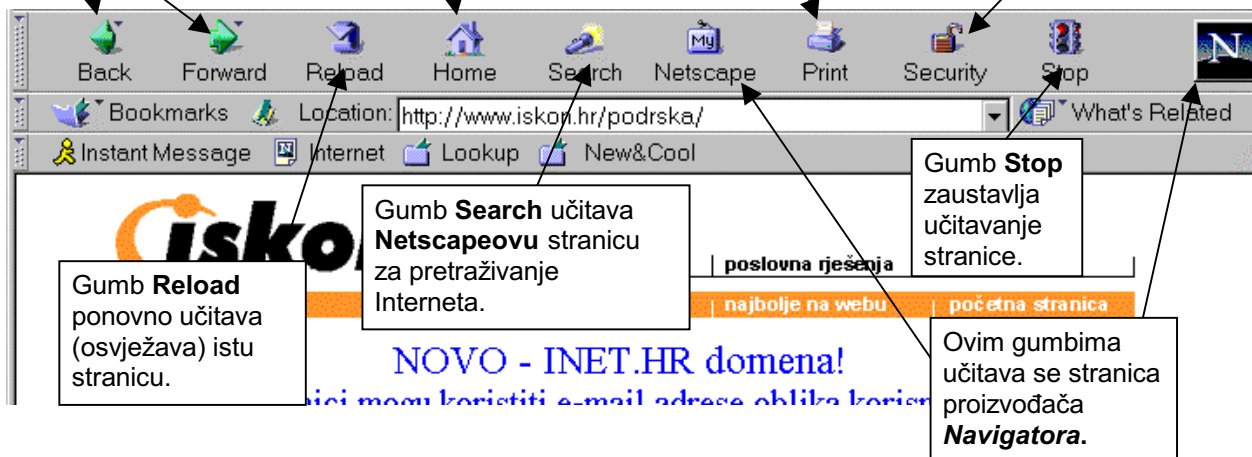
Back Forward Reload Home Search Netscape Print Security Stop

Bookmarks Location: http://www.iskon.hr/podrska/ What's Related

Instant Message Internet Lookup New&Cool

Gumb **Stop** zaustavlja učitavanje stranice.

Gumb **Search** učitava **Netscapeovu** stranicu za pretraživanje Interneta.

iskon

poslovna rješenja

najbolje na webu | početna stranica

Gumb **Reload** ponovno učitava (osvježava) istu stranicu.

NOVO - INET.HR domena!

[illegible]nici mogu koristiti e-mail adrese oblika korisn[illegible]

Ovim gumbima učitava se stranica proizvođača ***Navigatora***.